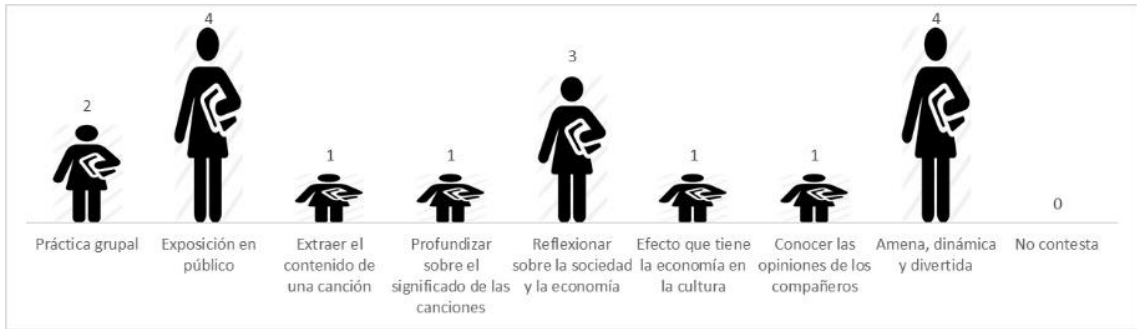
2
4
1
1
3
1
1
4
0

Práctica grupal

Exposición en público

Extraer el contenido de una canción

Profundizar sobre el significado de las canciones

Reflexionar sobre la sociedad y la economía

Efecto que tiene la economía en la cultura

Conocer las opiniones de los compañeros

Amena, dinámica y divertida

No contesta